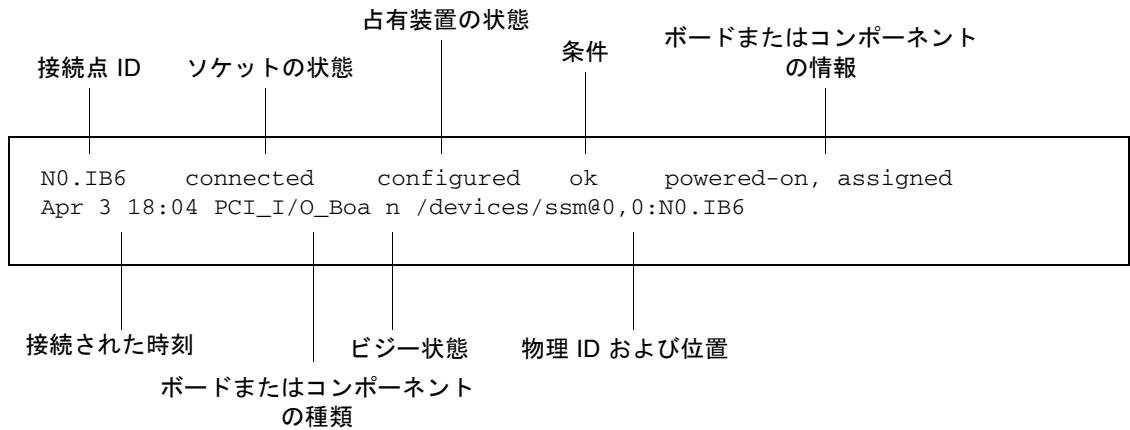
占有装置の状態

接続点 ID　ソケットの状態　条件　ボードまたはコンポーネントの情報

N0.IB6 connected configured ok powered-on, assigned
Apr 3 18:04 PCI_I/O_Boa n /devices/ssm@0,0:N0.IB6

接続された時刻　ビジー状態　物理 ID および位置

ボードまたはコンポーネントの種類